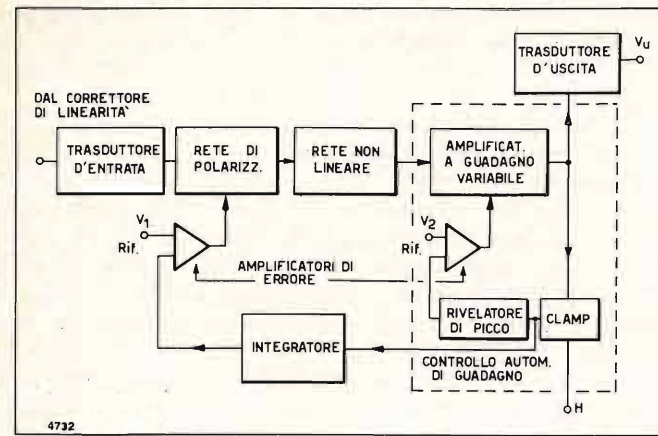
TRASDUTTORE D'USCITA

$V_u$

DAL CORRETTORE DI LINEARITA'

TRASDUTTORE D'ENTRATA

RETE DI POLARIZZ.

RETE NON LINEARE

AMPLIFICAT. A GUADAGNO VARIABILE

$V_1$

Rif.

$V_2$

Rif.

AMPLIFICATORI DI ERRORE

RIVELATORE DI PICCO

CLAMP

INTEGRATORE

CONTROLLO AUTOM. DI GUADAGNO

H

4732